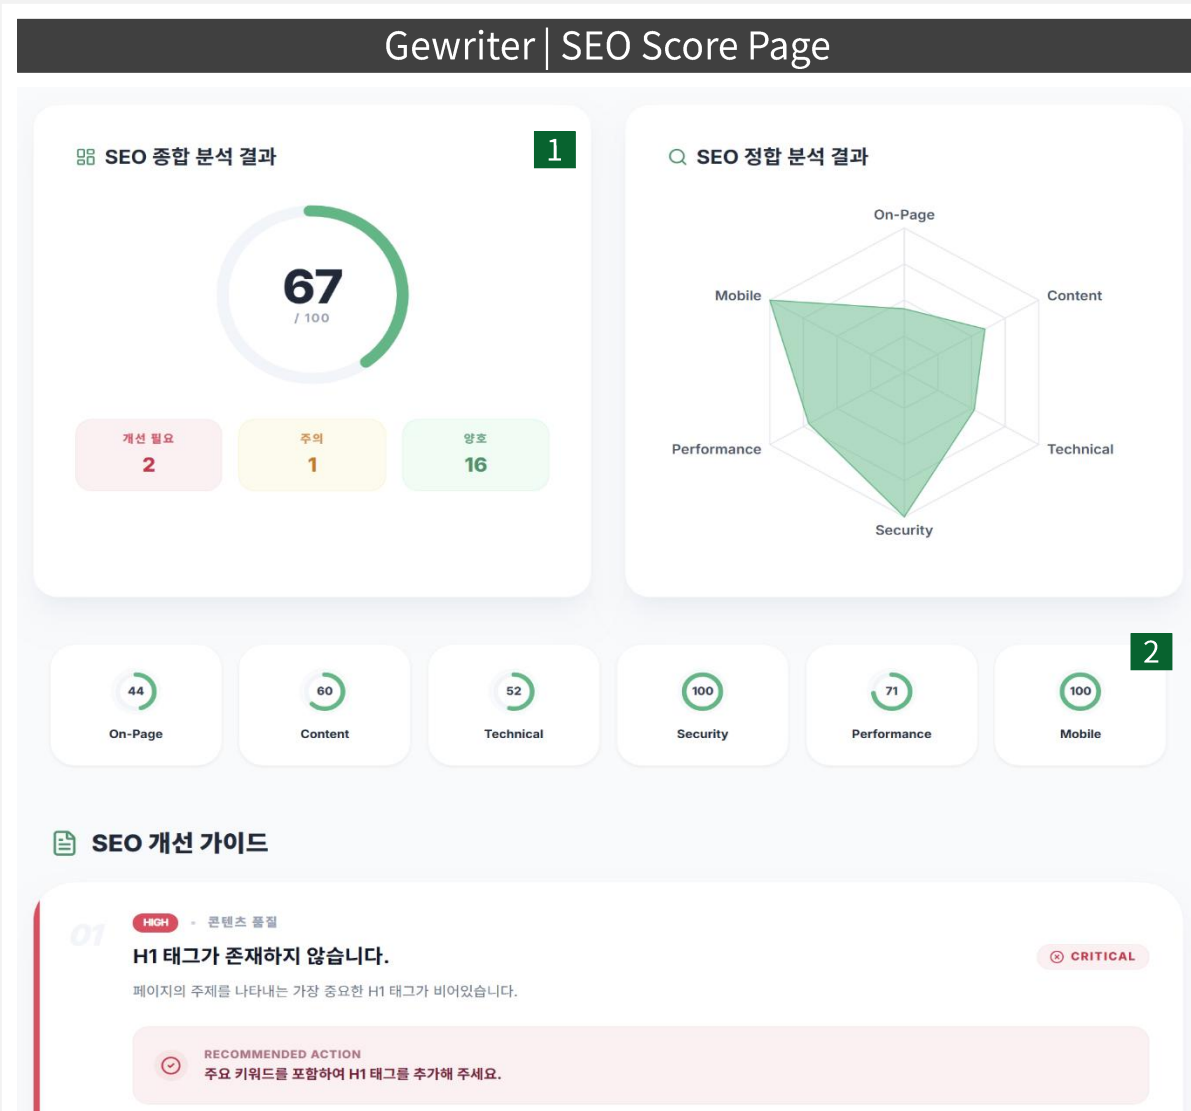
Gewriter | SEO Score Page

SEO 종합 분석 결과

1

67
/ 100

개선 필요
2

주의
1

양호
16

SEO 정합 분석 결과

On-Page
Content
Technical
Security
Performance
Mobile

2

44
On-Page

60
Content

52
Technical

100
Security

71
Performance

100
Mobile

SEO 개선 가이드

01

HIGH · 콘텐츠 품질

H1 태그가 존재하지 않습니다.

CRITICAL

페이지의 주제를 나타내는 가장 중요한 H1 태그가 비어있습니다.

RECOMMENDED ACTION
주요 키워드를 포함하여 H1 태그를 추가해 주세요.